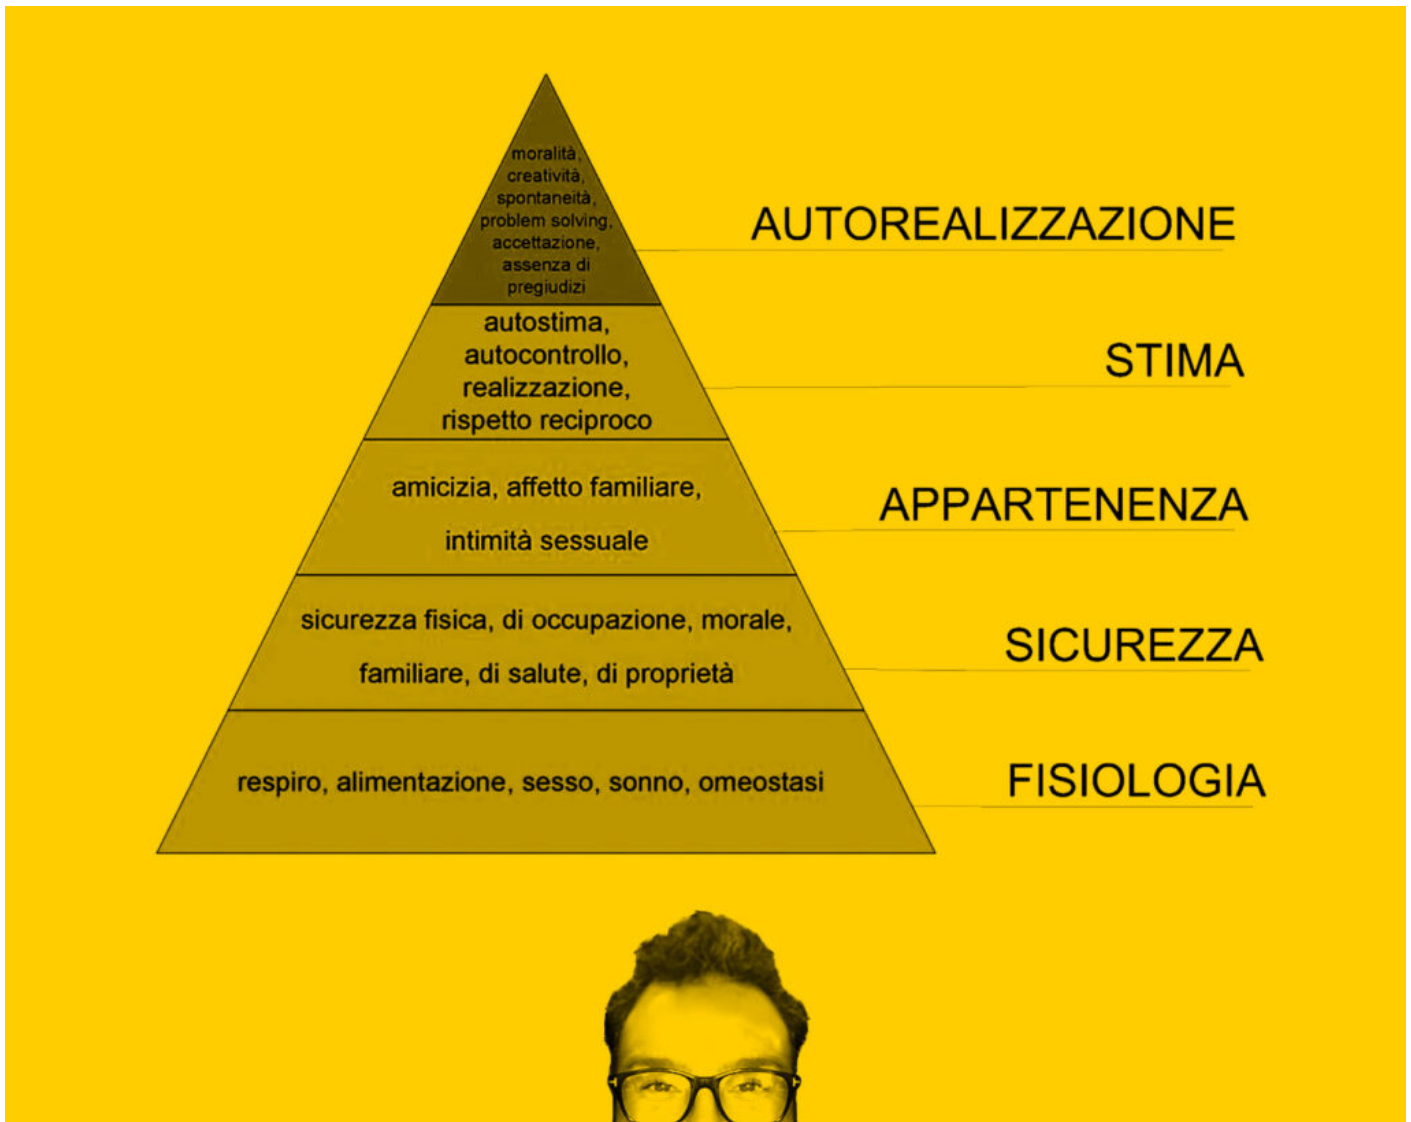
moralità, creatività, spontaneità, problem solving, accettazione, assenza di pregiudizi

AUTOREALIZZAZIONE

autostima, autocontrollo, realizzazione, rispetto reciproco

STIMA

amicizia, affetto familiare, intimità sessuale

APPARTENENZA

sicurezza fisica, di occupazione, morale, familiare, di salute, di proprietà

SICUREZZA

respiro, alimentazione, sesso, sonno, omeostasi

FISIOLOGIA